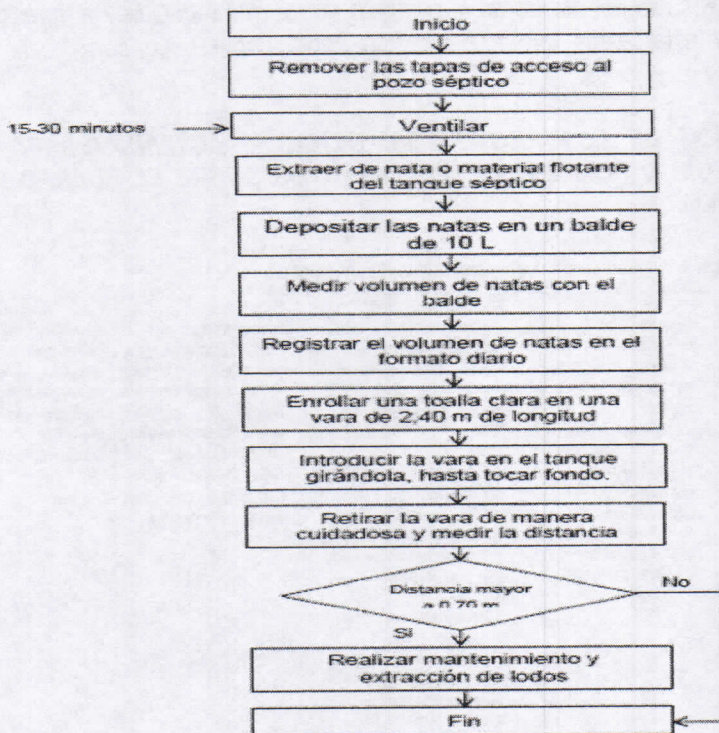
Inicio

Remover las tapas de acceso al pozo séptico

15-30 minutos

Ventilar

Extraer de nata o material flotante del tanque séptico

Depositar las natas en un balde de 10 L

Medir volumen de natas con el balde

Registrar el volumen de natas en el formato diario

Enrollar una toalla clara en una vara de 2,40 m de longitud

Introducir la vara en el tanque girándola, hasta tocar fondo.

Retirar la vara de manera cuidadosa y medir la distancia

Distancia mayor a 0,70 m

No

Si

Realizar mantenimiento y extracción de lodos

Fin